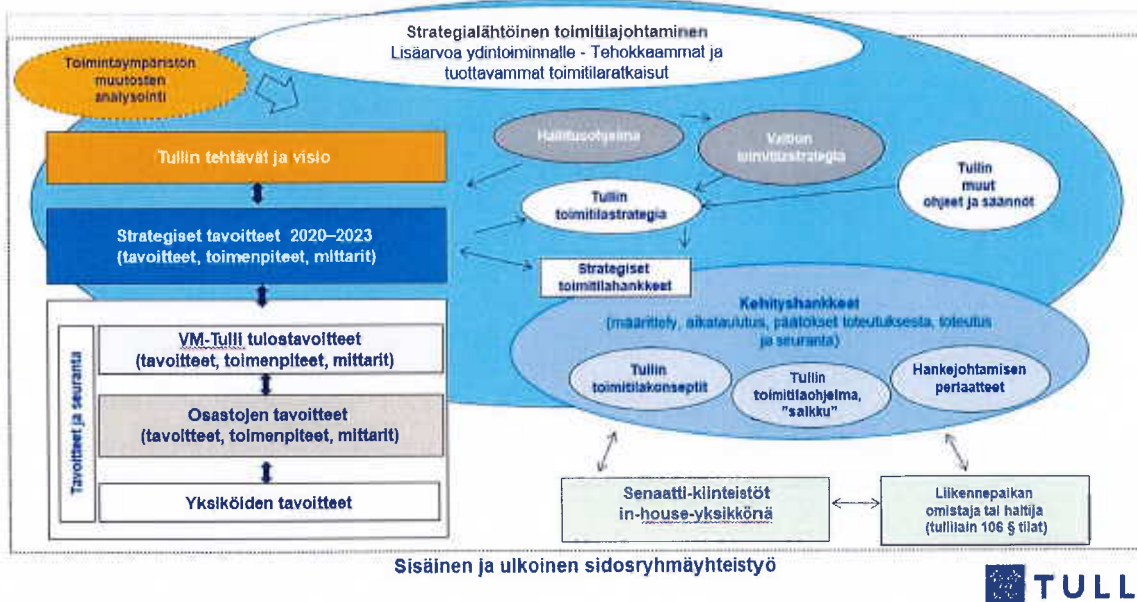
Strategialähtöinen toimitilajohtaminen
Lisäarvoa ydintoiminnalle - Tehokkaammat ja tuottavammat toimitilaratkaisut

Toimintaympäristön muutosten analysointi

Tullin tehtävät ja visio

Strategiset tavoitteet 2020–2023 (tavoitteet, toimenpiteet, mittarit)

Tavoitteet ja seuranta

VM-Tulli tulostavoitteet (tavoitteet, toimenpiteet, mittarit)

Osastojen tavoitteet (tavoitteet, toimenpiteet, mittarit)

Yksiköiden tavoitteet

Hallitusohjelma

Valtion toimitilastrategia

Tullin muut ohjeet ja säännöt

Tullin toimitilastrategia

Strategiset toimitilahankkeet

Kehityshankkeet
(määrittely, aikataulutus, päätökset toteutuksesta, toteutus ja seuranta)

Tullin toimitilakonseptit

Tullin toimitilaohjelma, "salkku"

Hankejohtamisen periaatteet

Senaatti-kiinteistöt in-house-yksikkönä

Liikennepaikan omistaja tai haltija (tullilain 106 § tilat)

Sisäinen ja ulkoinen sidosryhmäyhteistyö

TULL